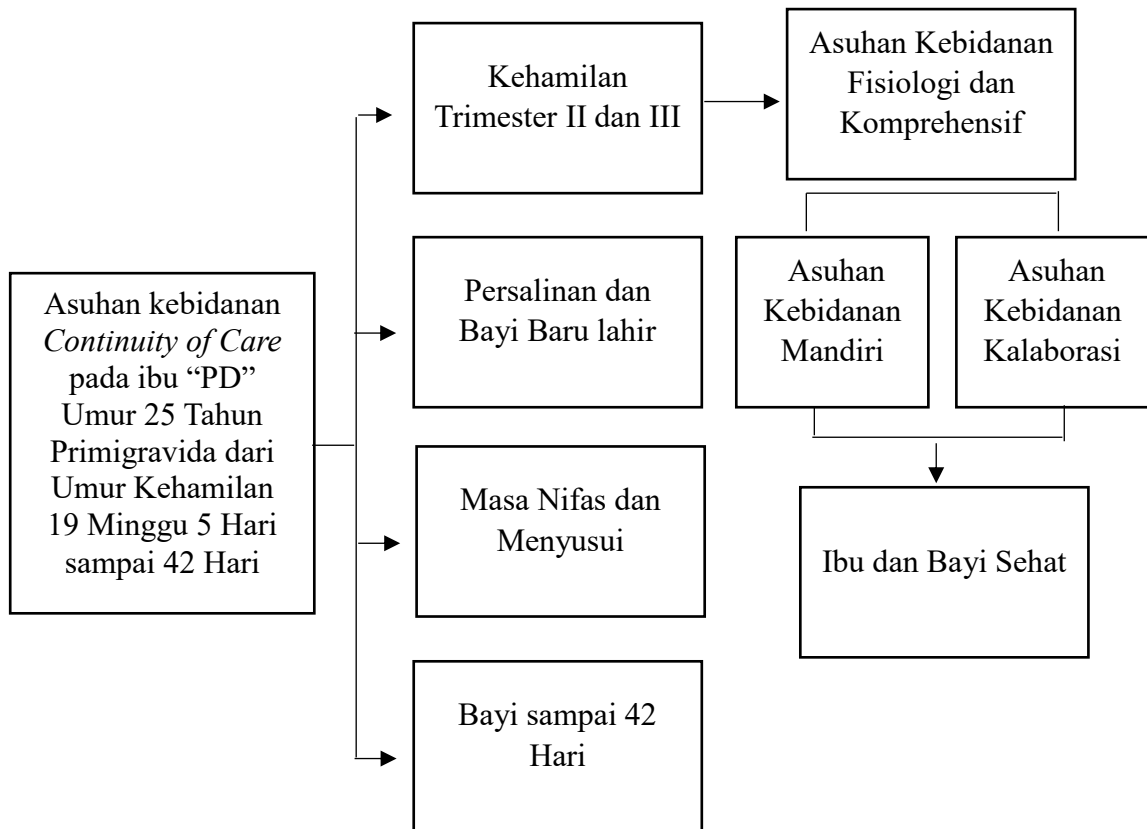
Asuhan kebidanan Continuity of Care pada ibu “PD” Umur 25 Tahun Primigravida dari Umur Kehamilan 19 Minggu 5 Hari sampai 42 Hari

Kehamilan Trimester II dan III

Persalinan dan Bayi Baru lahir

Masa Nifas dan Menyusui

Bayi sampai 42 Hari

Asuhan Kebidanan Fisiologi dan Komprehensif

Asuhan Kebidanan Mandiri

Asuhan Kebidanan Kalaborasi

Ibu dan Bayi Sehat